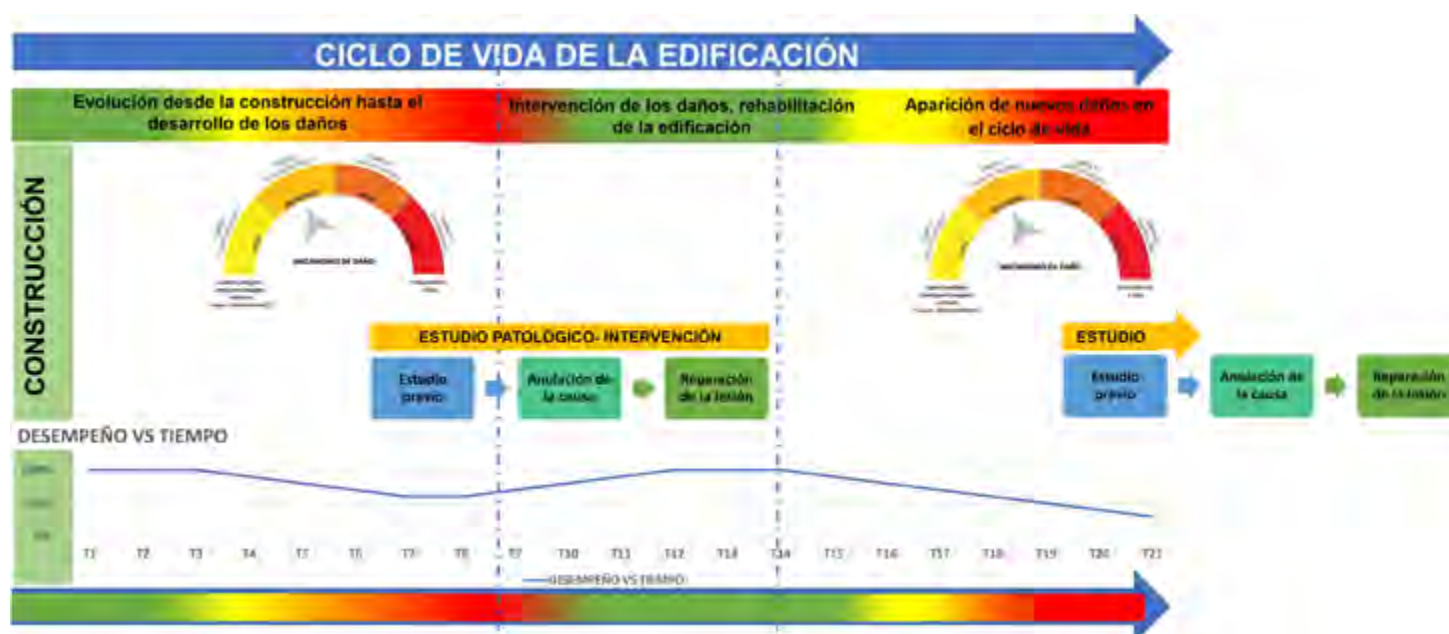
CICLO DE VIDA DE LA EDIFICACIÓN

Evolución desde la construcción hasta el desarrollo de los daños

Intervención de los daños, rehabilitación de la edificación

Aparición de nuevos daños en el ciclo de vida

CONSTRUCCIÓN

MECANISMOS DE DAÑO

MECANISMOS DE DAÑO

ESTUDIO PATOLÓGICO- INTERVENCIÓN

Estudio previo

Anulación de la causa

Reparación de la lesión

ESTUDIO

Estudio previo

Anulación de la causa

Reparación de la lesión

DESEMPEÑO VS TIEMPO

100%

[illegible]

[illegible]

T1 T2 T3 T4 T5 T6 T7 T8 T9 T10 T11 T12 T13 T14 T15 T16 T17 T18 T19 T20 T21

DESEMPEÑO VS TIEMPO